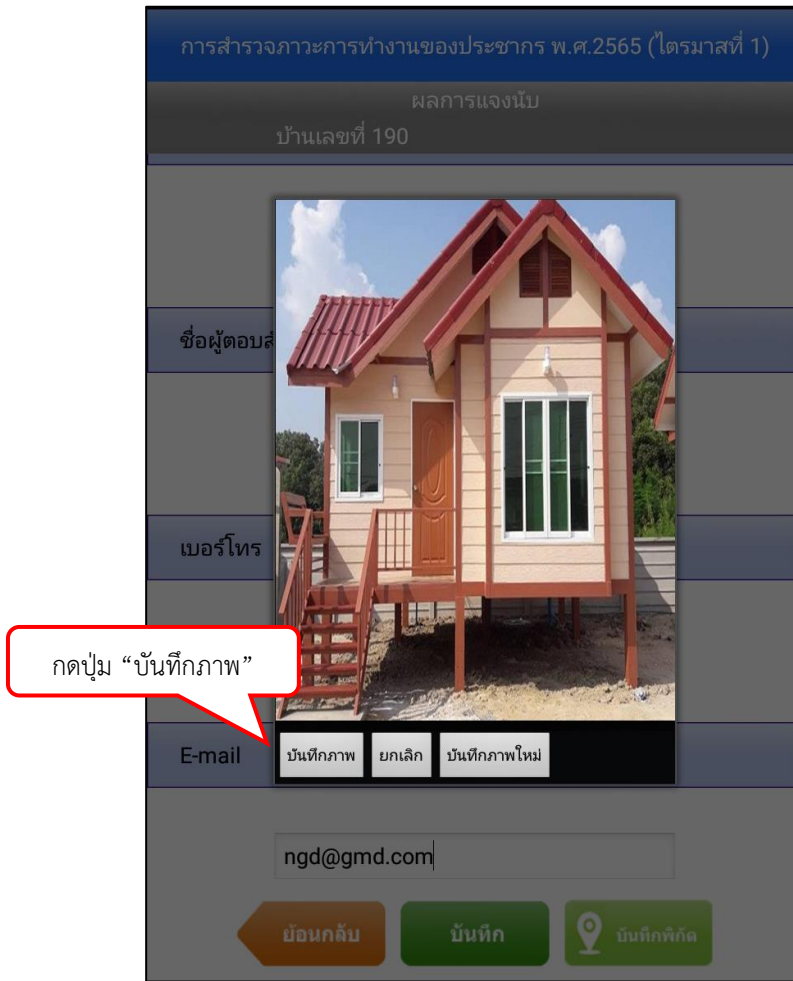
การสำรวจภาวะการทำงานของประชากร พ.ศ.2565 (ไตรมาสที่ 1)

ผลการแจงนับ

บ้านเลขที่ 190

ชื่อผู้ตอบ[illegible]

เบอร์โทร

กดปุ่ม “บันทึกภาพ”

E-mail

บันทึกภาพ ยกเลิก บันทึกภาพใหม่

ngd@gmd.com

ย้อนกลับ บันทึก บันทึกพิกัด